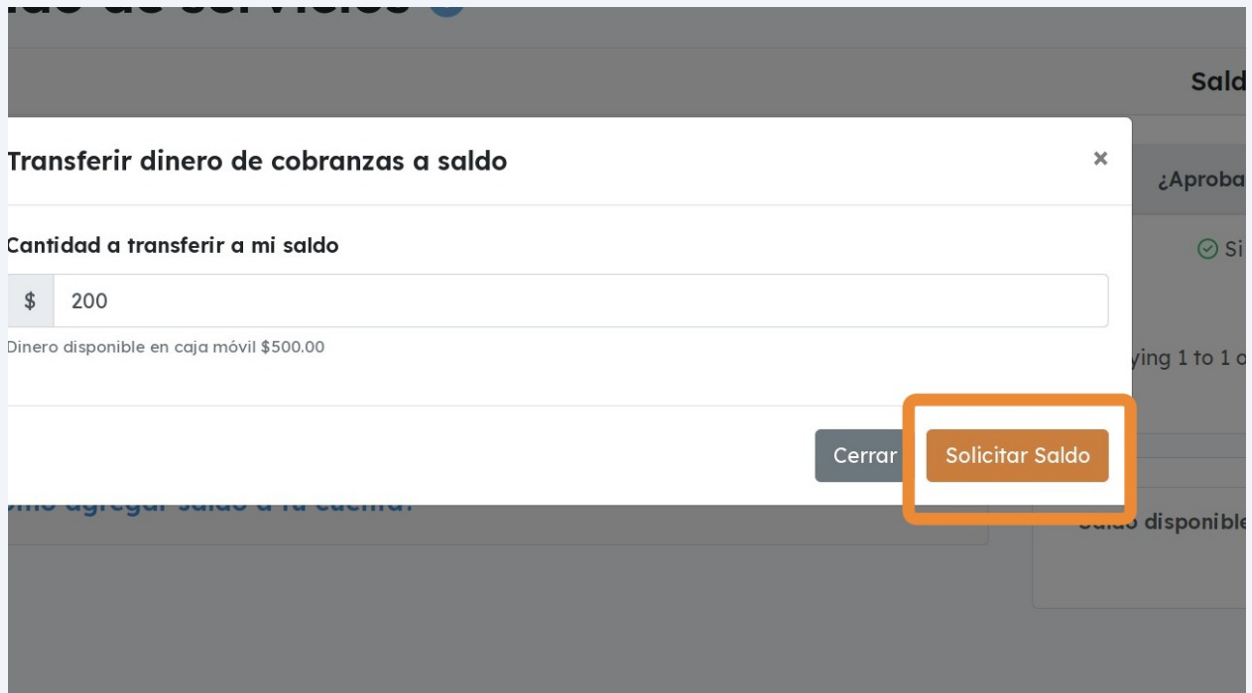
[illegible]

Sald

Transferir dinero de cobranzas a saldo

×

¿Aproba

Si

Cantidad a transferir a mi saldo

$ 200

Dinero disponible en caja móvil $500.00

ying 1 to 1 o

Cerrar

Solicitar Saldo

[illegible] agregar saldo a tu cuenta?

Saldo disponible